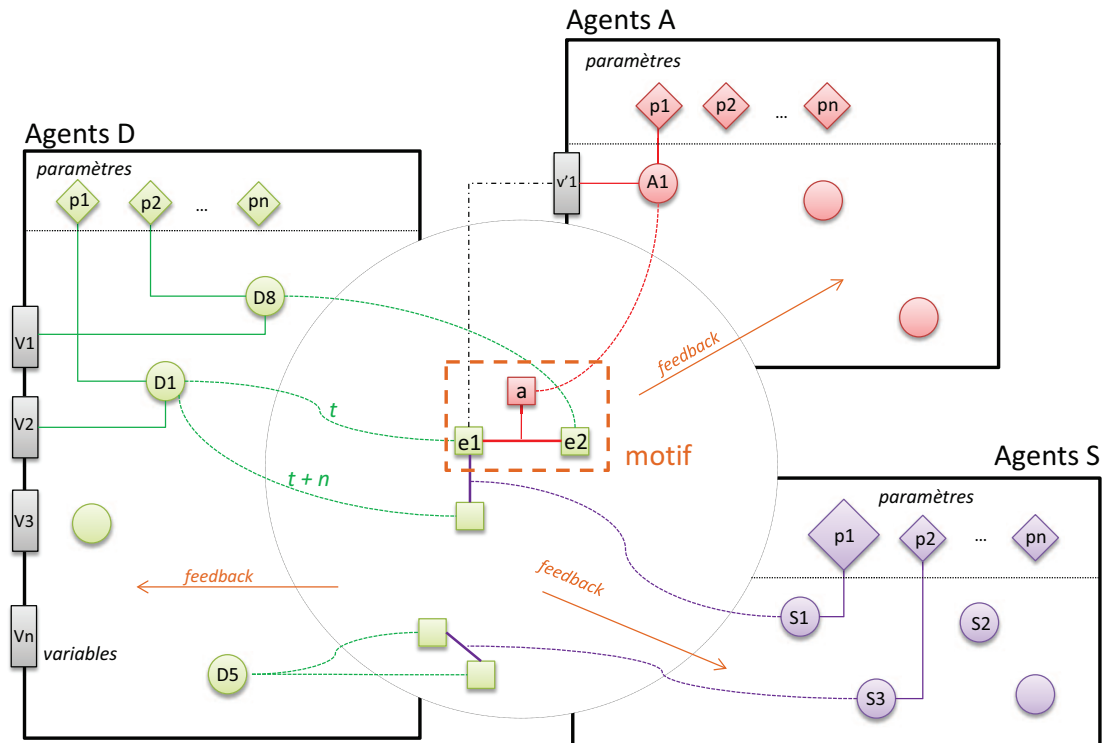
Agents A

paramètres

p1 p2 ... pn

v'1 A1

Agents D

paramètres

p1 p2 ... pn

D8

V1

D1

V2

V3

Vn

variables

D5

a

e1 e2

motif

t

t + n

feedback

feedback

feedback

Agents S

paramètres

p1 p2 ... pn

S1 S2

S3